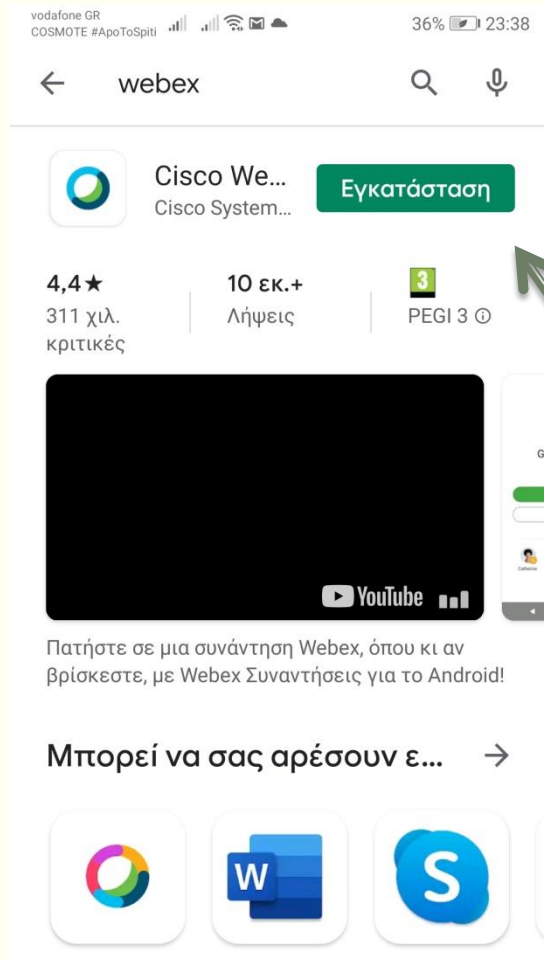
vodafone GR
COSMOTE #ApoToSpiti

36% 23:38

webex

Cisco We...
Cisco System...

Εγκατάσταση

4,4★
311 χιλ. κριτικές

10 εκ.+
Λήψεις

3
PEGI 3 ⓘ

YouTube

Πατήστε σε μια συνάντηση Webex, όπου κι αν βρίσκεστε, με Webex Συναντήσεις για το Android!

Μπορεί να σας αρέσουν ε... →

W

S